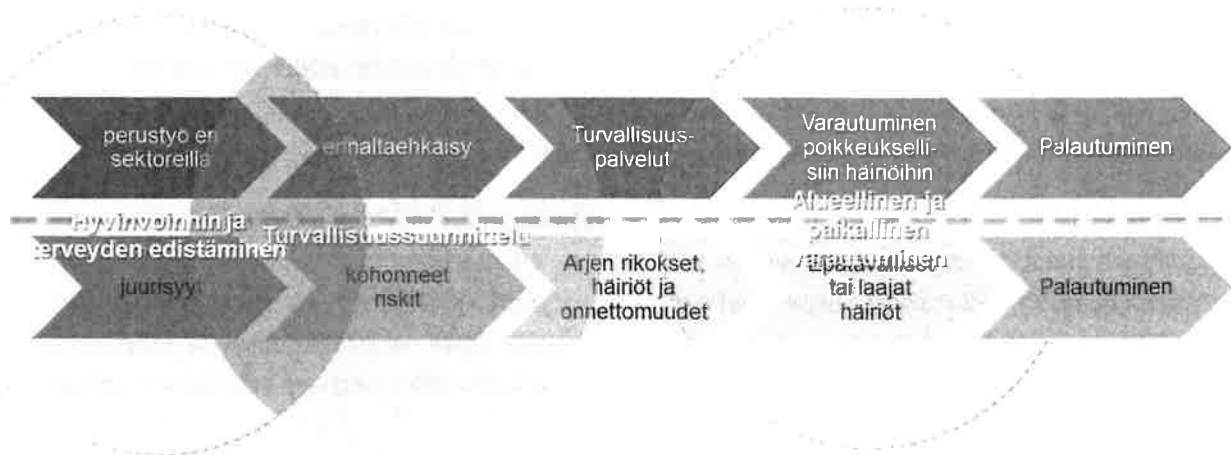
perustyö eri sektoreilla

ennaltaehkäisy

Turvallisuuspalvelut

Varautuminen poikkeuksellisiin häiriöihin

Palautuminen

Hyvinvoinnin ja terveyden edistäminen

Turvallisuussuunnittelu

Alueellinen ja paikallinen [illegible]

juurisyy

kohonneet riskit

Arjen rikokset, häiriöt ja onnettomuudet

Epätavalliset tai laajat häiriöt

Palautuminen